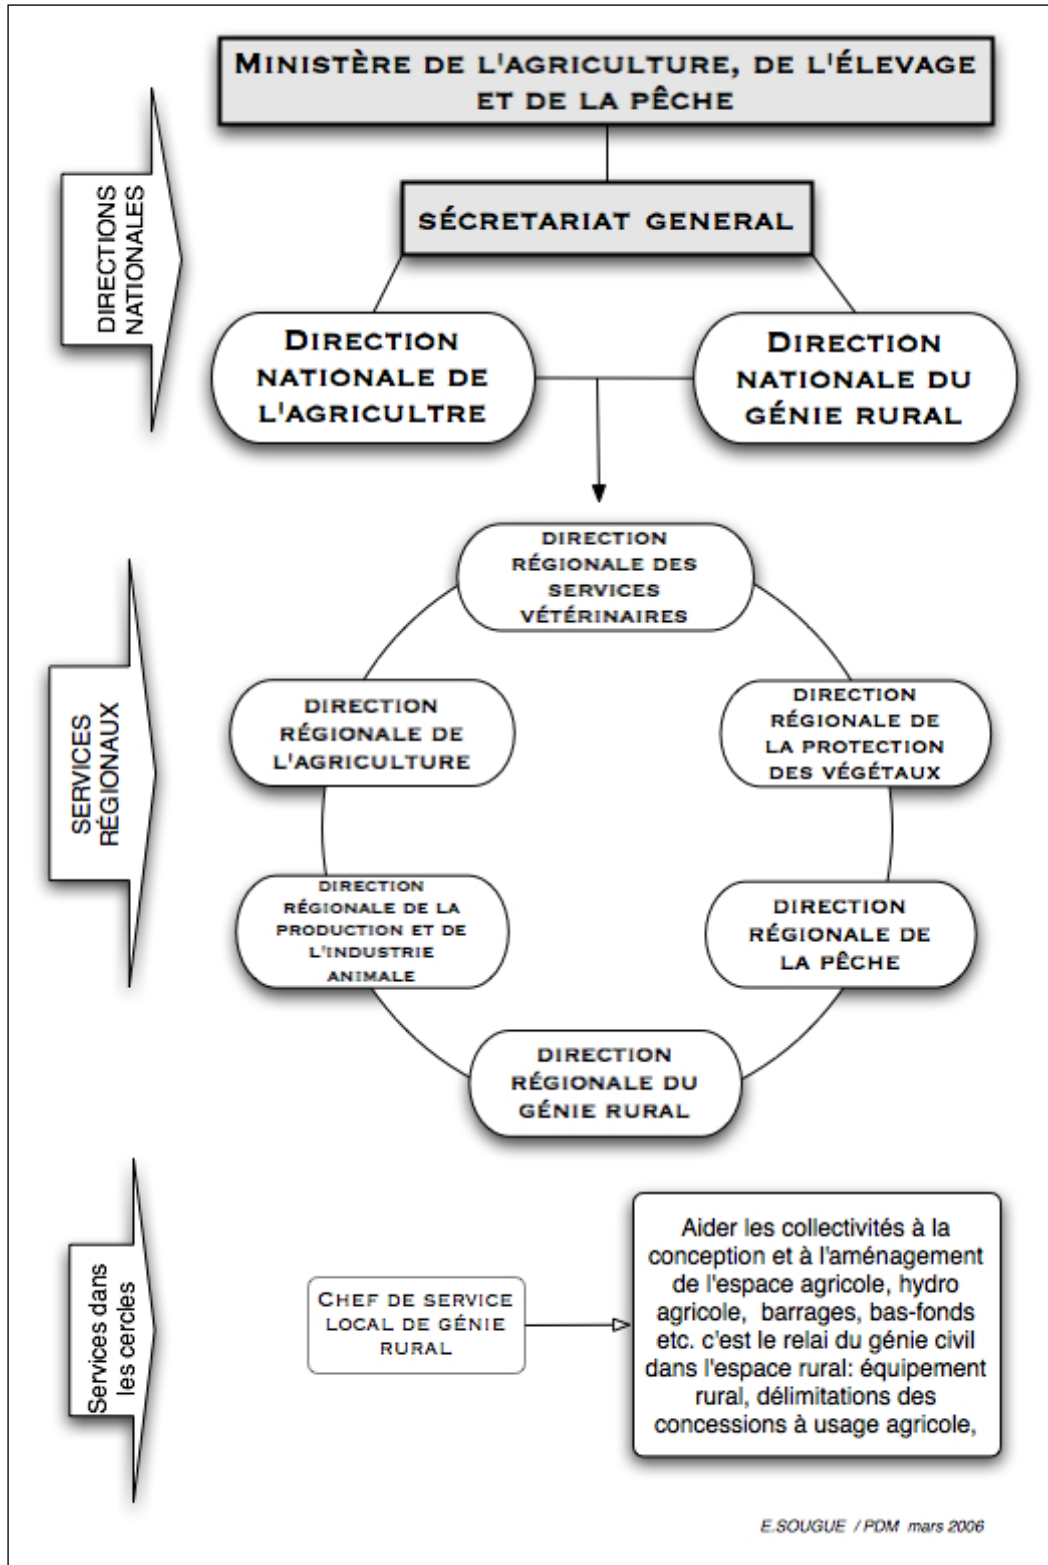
MINISTÈRE DE L'AGRICULTURE, DE L'ÉLEVAGE ET DE LA PÊCHE

DIRECTIONS NATIONALES

SÉCRETARIAT GENERAL

DIRECTION NATIONALE DE L'AGRICULTRE

DIRECTION NATIONALE DU GÉNIE RURAL

SERVICES RÉGIONAUX

DIRECTION RÉGIONALE DES SERVICES VÉTÉRINAIRES

DIRECTION RÉGIONALE DE L'AGRICULTURE

DIRECTION RÉGIONALE DE LA PROTECTION DES VÉGÉTAUX

DIRECTION RÉGIONALE DE LA PRODUCTION ET DE L'INDUSTRIE ANIMALE

DIRECTION RÉGIONALE DE LA PÊCHE

DIRECTION RÉGIONALE DU GÉNIE RURAL

Services dans les cercles

CHEF DE SERVICE LOCAL DE GÉNIE RURAL

Aider les collectivités à la conception et à l'aménagement de l'espace agricole, hydro agricole, barrages, bas-fonds etc. c'est le relai du génie civil dans l'espace rural: équipement rural, délimitations des concessions à usage agricole,

E.SOUGUE / PDM mars 2006